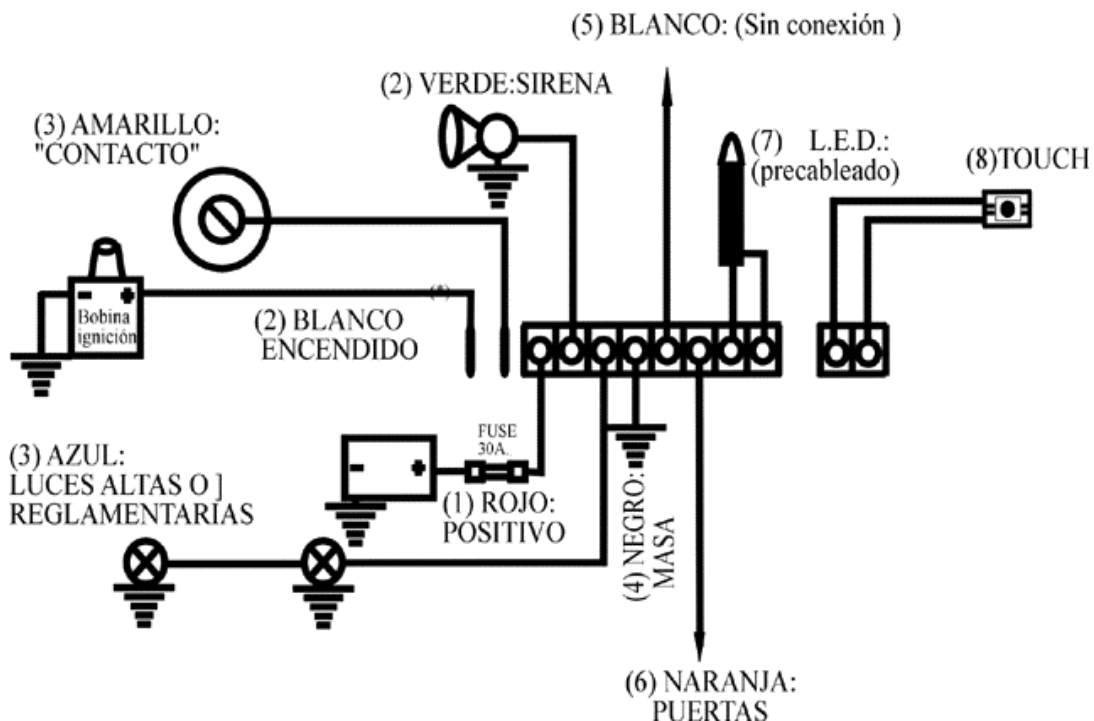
(5) BLANCO: (Sin conexión )

(2) VERDE:SIRENA

(3) AMARILLO: "CONTACTO"

(7) L.E.D.: (precableado)

(8)TOUCH

Bobina ignición

(*)

(2) BLANCO ENCENDIDO

FUSE 30A.

(3) AZUL: LUCES ALTAS O ] REGLAMENTARIAS

(1) ROJO: POSITIVO

(4) NEGRO: MASA

(6) NARANJA: PUERTAS